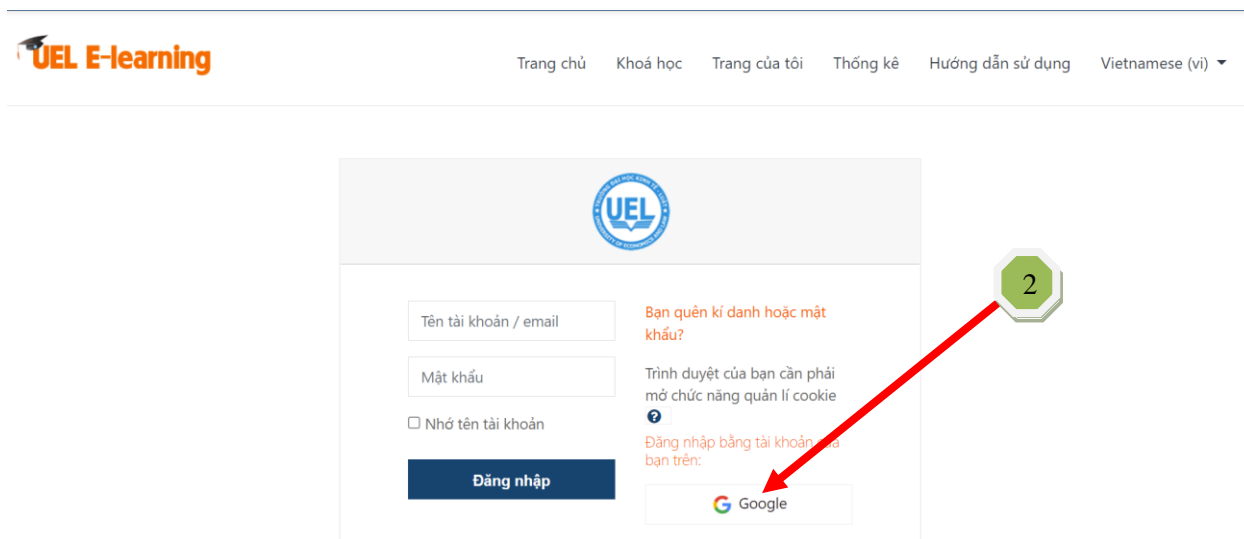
UEL E-learning

Trang chủ Khoá học Trang của tôi Thống kê Hướng dẫn sử dụng Vietnamese (vi)

UEL

2

Tên tài khoản / email

Mật khẩu

Nhớ tên tài khoản

Đăng nhập

Bạn quên kí danh hoặc mật khẩu?

Trình duyệt của bạn cần phải mở chức năng quản lí cookie

Đăng nhập bằng tài khoản của bạn trên:

Google